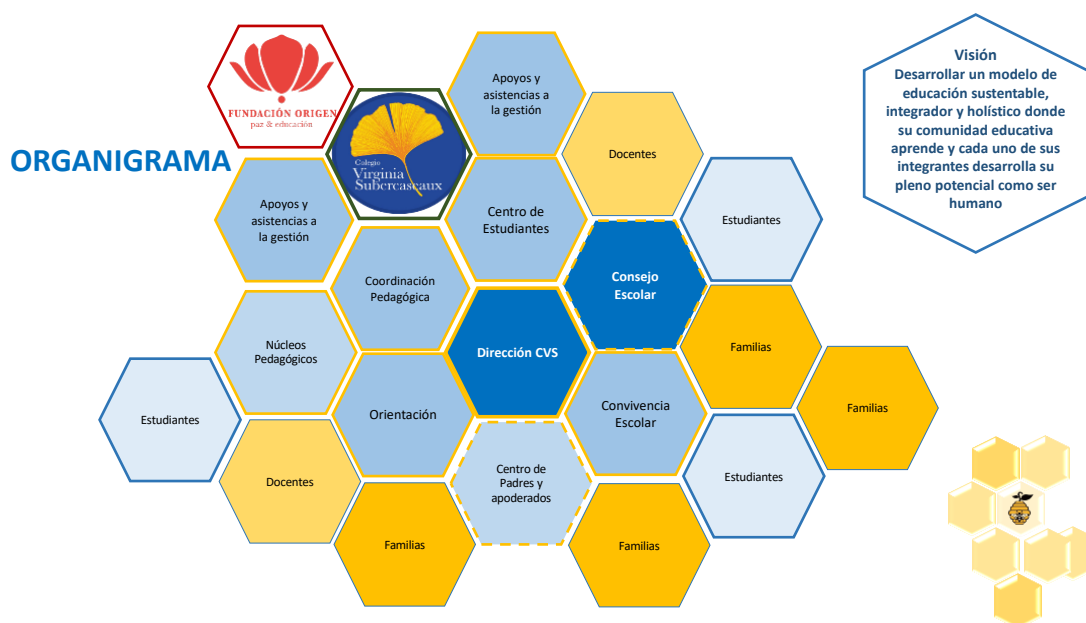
FUNDACIÓN ORIGEN
paz & educación

Colegio
Virginia
Subercaseaux

ORGANIGRAMA

Apoyos y asistencias a la gestión

Docentes

Visión
Desarrollar un modelo de educación sustentable, integrador y holístico donde su comunidad educativa aprende y cada uno de sus integrantes desarrolla su pleno potencial como ser humano

Apoyos y asistencias a la gestión

Centro de Estudiantes

Estudiantes

Coordinación Pedagógica

Consejo Escolar

Núcleos Pedagógicos

Dirección CVS

Familias

Familias

Estudiantes

Orientación

Convivencia Escolar

Docentes

Centro de Padres y apoderados

Estudiantes

Familias

Familias